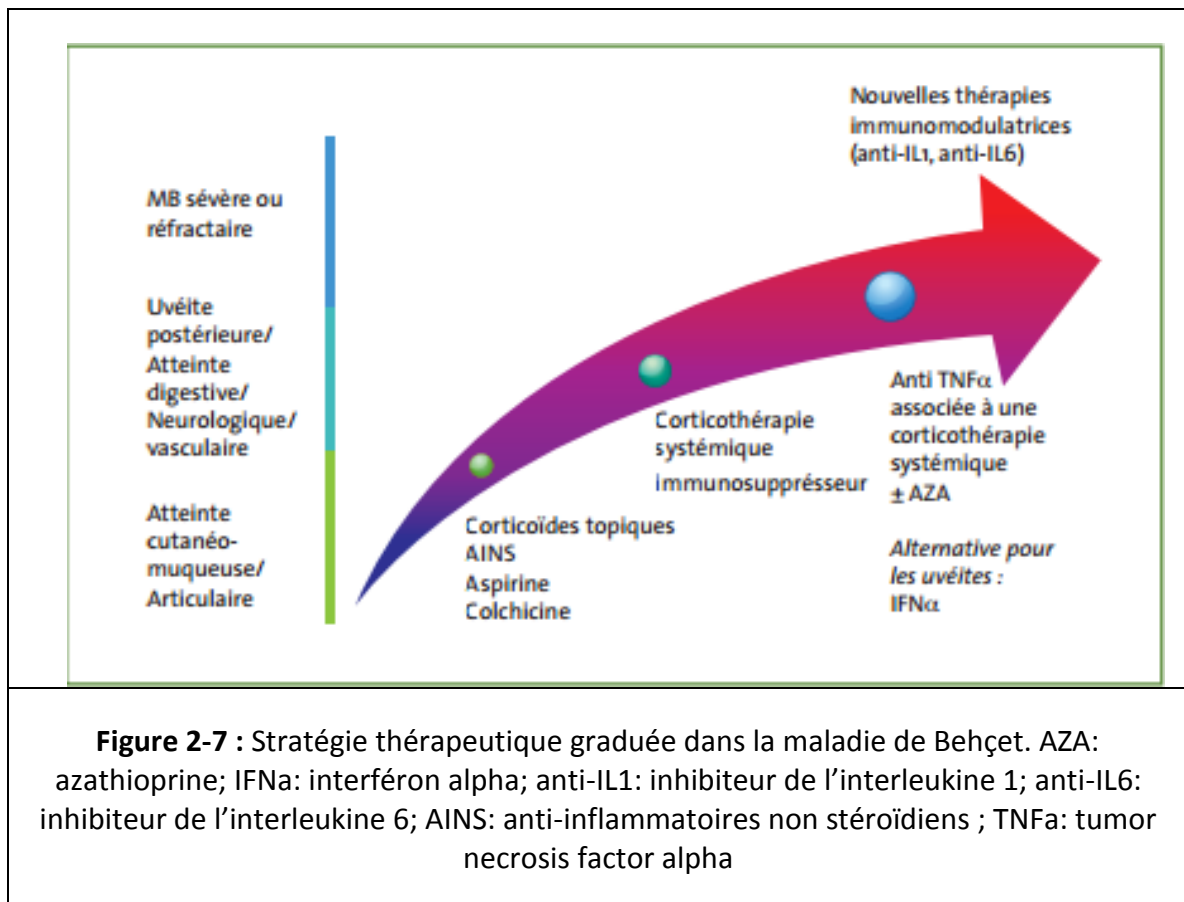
MB sévère ou réfractaire

Uvéite postérieure/ Atteinte digestive/ Neurologique/ vasculaire

Atteinte cutanéo-muqueuse/ Articulaire

Corticoïdes topiques
AINS
Aspirine
Colchicine

Corticothérapie systémique
immunosuppresseur

Nouvelles thérapies immunomodulatrices (anti-IL1, anti-IL6)

Anti TNF$\alpha$ associée à une corticothérapie systémique
$\pm$ AZA

Alternative pour les uvéites :
IFN$\alpha$

**Figure 2-7 :** Stratégie thérapeutique graduée dans la maladie de Behçet. AZA: azathioprine; IFNa: interféron alpha; anti-IL1: inhibiteur de l'interleukine 1; anti-IL6: inhibiteur de l'interleukine 6; AINS: anti-inflammatoires non stéroïdiens ; TNFa: tumor necrosis factor alpha